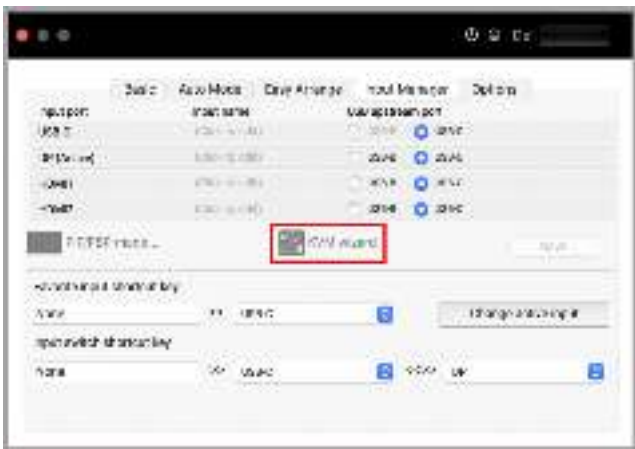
Basic | Auto Mode | Easy Arrange | Input Manager | Options

| Input port | Input name | Data upstream port |
|---|---|---|
| USB-C | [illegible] | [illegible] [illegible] |
| DP(Active) | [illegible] | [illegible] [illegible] |
| HDMI1 | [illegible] | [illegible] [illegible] |
| HDMI2 | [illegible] | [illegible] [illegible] |

RESET inputs... | KVM wizard | Apply

Activate input shortcut key
None | + | USB-C | Change data upstream

Input switch shortcut key
None | >> | Video | <<>> | Up